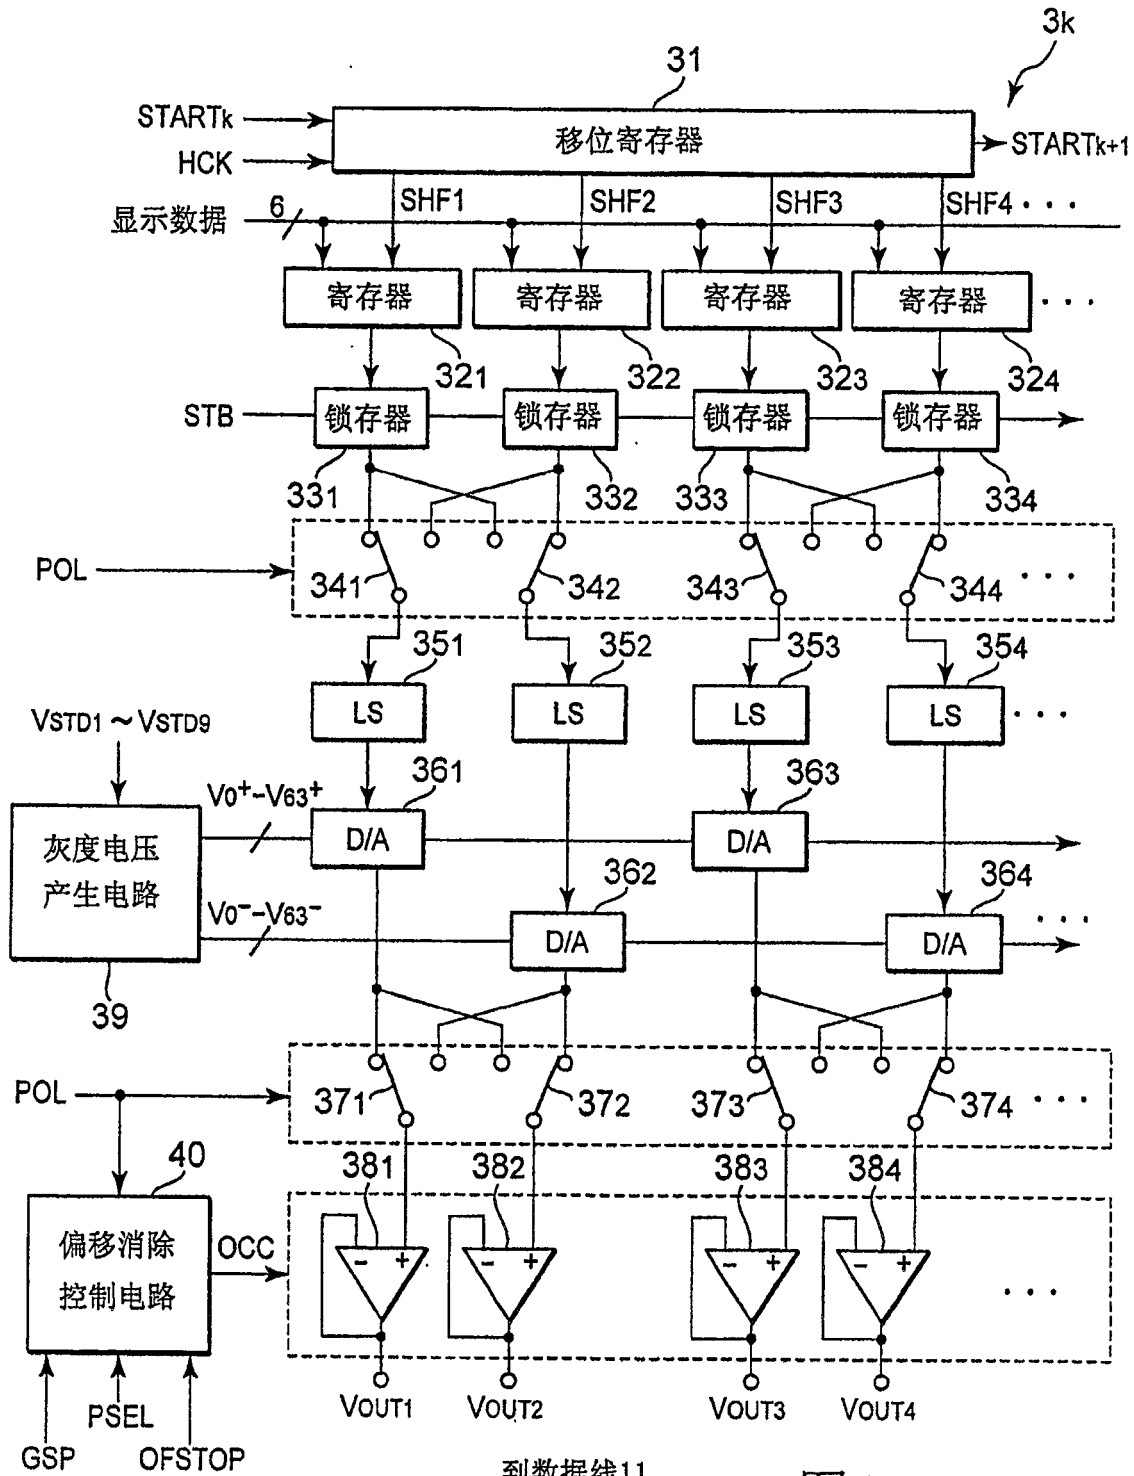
3k
31
STARTk
HCK
移位寄存器
STARTk+1
显示数据
6
SHF1
SHF2
SHF3
SHF4 · · ·
寄存器
寄存器
寄存器
寄存器
· · ·
321
322
323
324
STB
锁存器
锁存器
锁存器
锁存器
331
332
333
334
POL
341
342
343
344
· · ·
351
352
353
354
LS
LS
LS
LS
· · ·
VSTD1 ~ VSTD9
361
363
$V_0^+ - V_{63}^+$
D/A
D/A
灰度电压产生电路
362
364
$V_0^- - V_{63}^-$
D/A
D/A
· · ·
39
POL
371
372
373
374
· · ·
40
381
382
383
384
偏移消除控制电路
OCC
· · ·
VOUT1
VOUT2
VOUT3
VOUT4
GSP
PSEL
OFSTOP
到数据线11
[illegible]